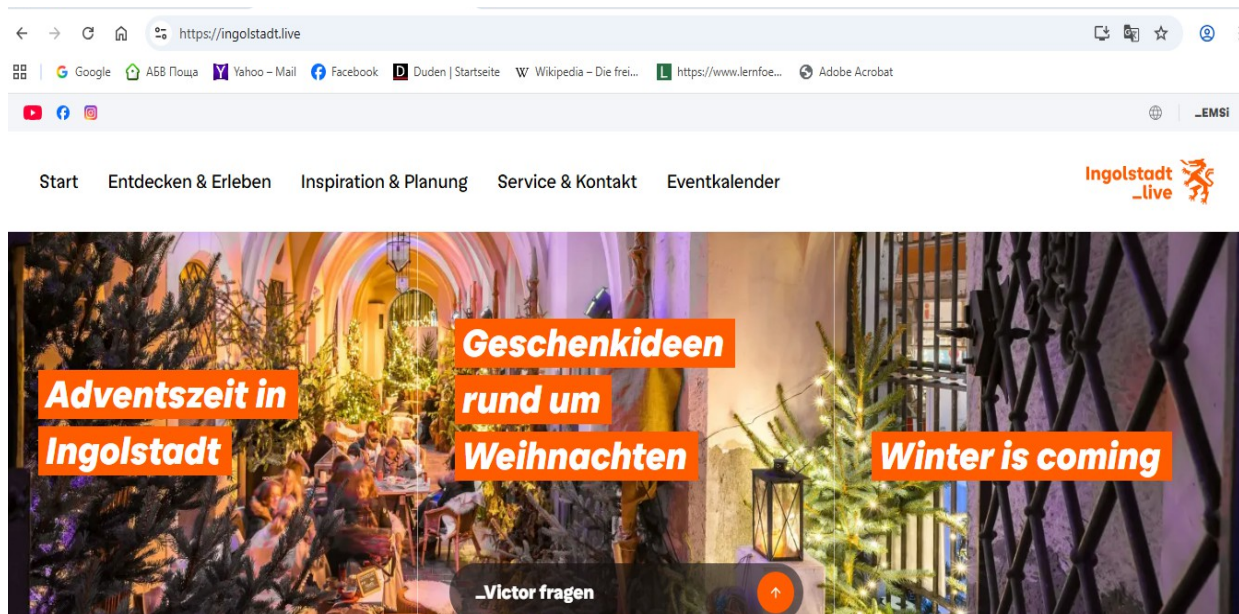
https://ingolstadt.live

Google АБВ Поща Yahoo – Mail Facebook Duden | Startseite Wikipedia – Die frei... https://www.lernfoe... Adobe Acrobat

_EMSi

Start Entdecken & Erleben Inspiration & Planung Service & Kontakt Eventkalender

Ingolstadt _live

Adventszeit in Ingolstadt

Geschenkideen rund um Weihnachten

Winter is coming

_Victor fragen